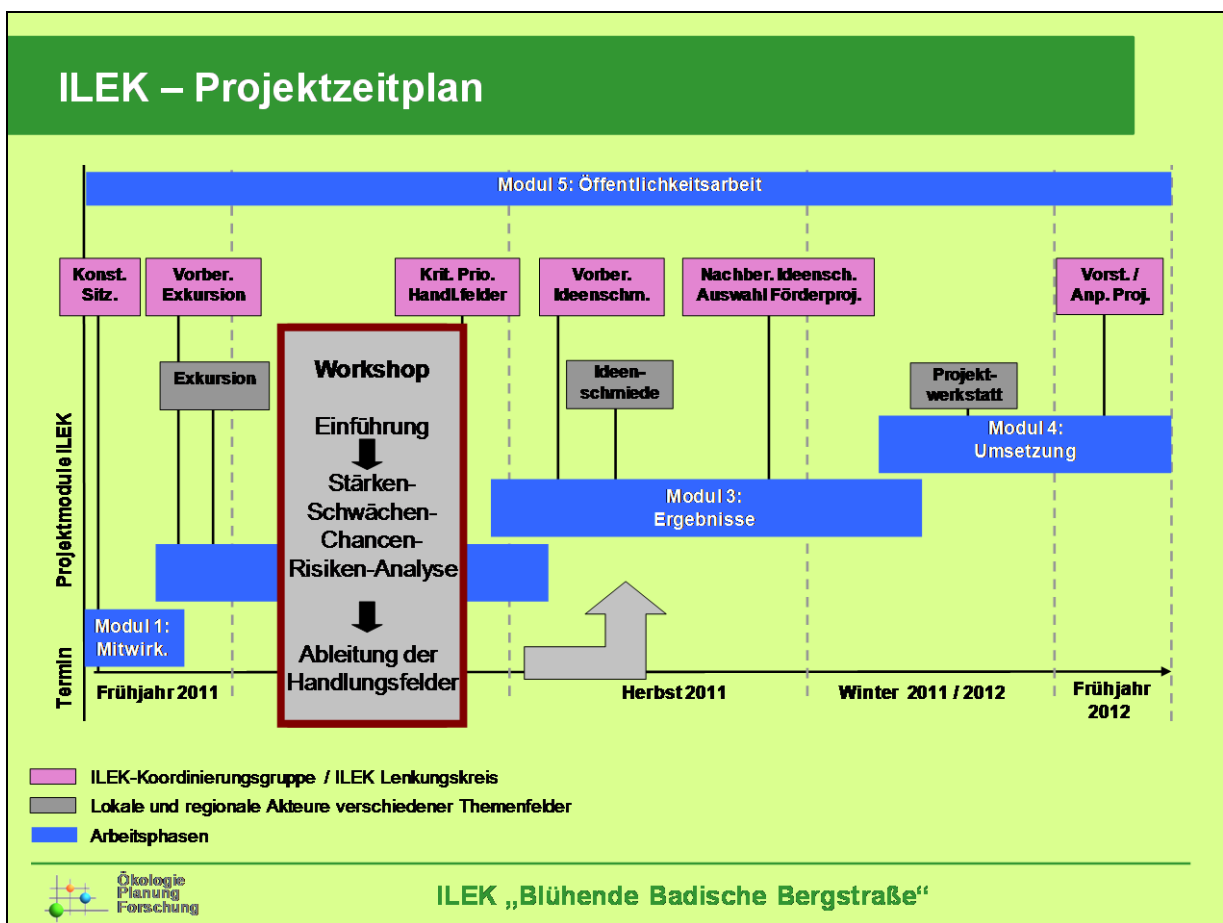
ILEK – Projektzeitplan

Modul 5: Öffentlichkeitsarbeit

Konst. Sitz.

Vorber. Exkursion

Krit. Prio. Handl.felder

Vorber. Ideenschm.

Nachber. Ideensch. Auswahl Förderproj.

Vorst. / Anp. Proj.

Exkursion

Workshop

Einführung

Stärken-Schwächen-Chancen-Risiken-Analyse

Ableitung der Handlungsfelder

Ideenschmiede

Projektwerkstatt

Modul 4: Umsetzung

Modul 3: Ergebnisse

Modul 1: Mitwirk.

Projektmodule ILEK

Termin

Frühjahr 2011

Herbst 2011

Winter 2011 / 2012

Frühjahr 2012

ILEK-Koordinierungsgruppe / ILEK Lenkungskreis

Lokale und regionale Akteure verschiedener Themenfelder

Arbeitsphasen

Ökologie Planung Forschung

ILEK „Blühende Badische Bergstraße“